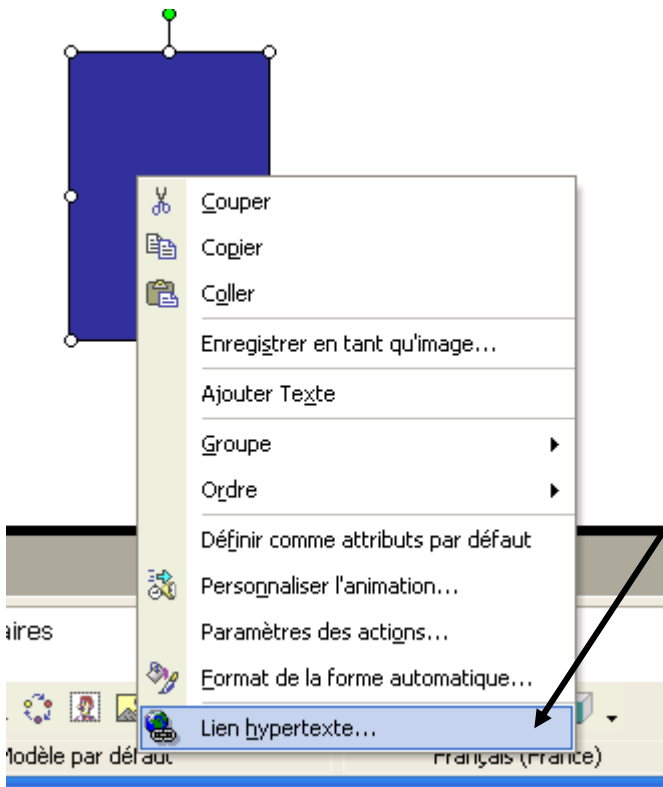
Couper
Copier
Coller
Enregistrer en tant qu'image...
Ajouter Texte
Groupe
Ordre
Définir comme attributs par défaut
Personnaliser l'animation...
Paramètres des actions...
Format de la forme automatique...
Lien hypertexte...

aires
Modèle par défaut
Français (France)